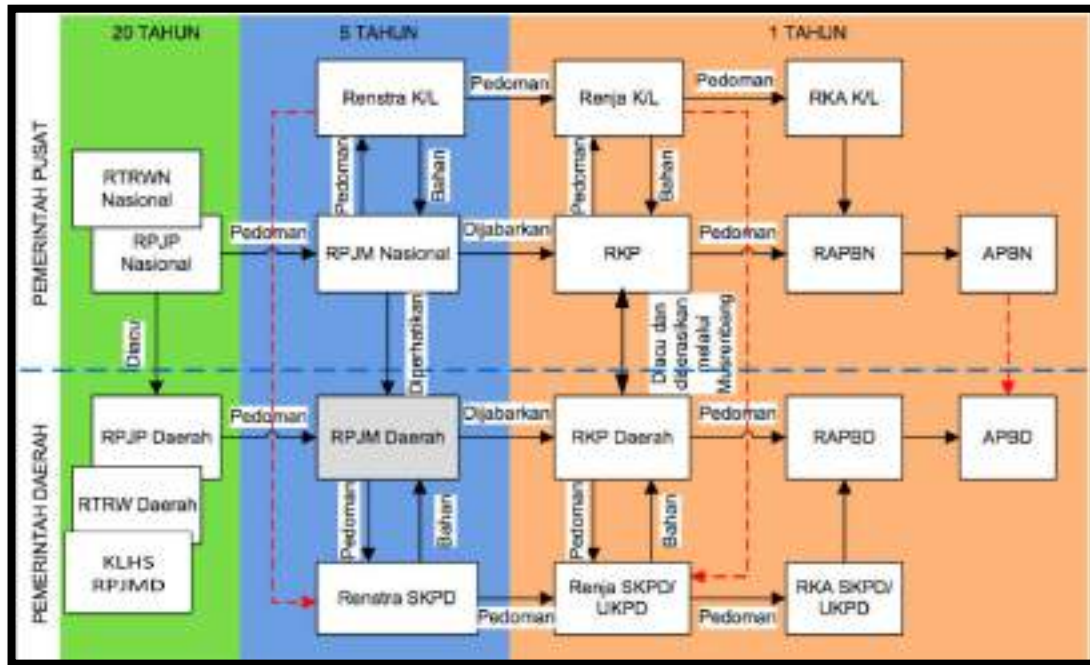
20 TAHUN

5 TAHUN

1 TAHUN

PEMERINTAH PUSAT

PEMERINTAH DAERAH

RTRWN Nasional

RPJP Nasional

Pedoman

RPJM Nasional

Renstra K/L

Pedoman

Bahan

Pedoman

Renja K/L

Pedoman

RKA K/L

Pedoman

Bahan

Dijabarkan

RKP

Pedoman

RAPBN

APBN

Diacu

Diperhatikan

Diacu dan diserasikan melalui Musrenbang

RPJP Daerah

Pedoman

RPJM Daerah

Dijabarkan

RKP Daerah

Pedoman

RAPBD

APBD

RTRW Daerah

KLHS RPJMD

Pedoman

Bahan

Pedoman

Bahan

Renstra SKPD

Pedoman

Renja SKPD/ UKPD

Pedoman

RKA SKPD/ UKPD